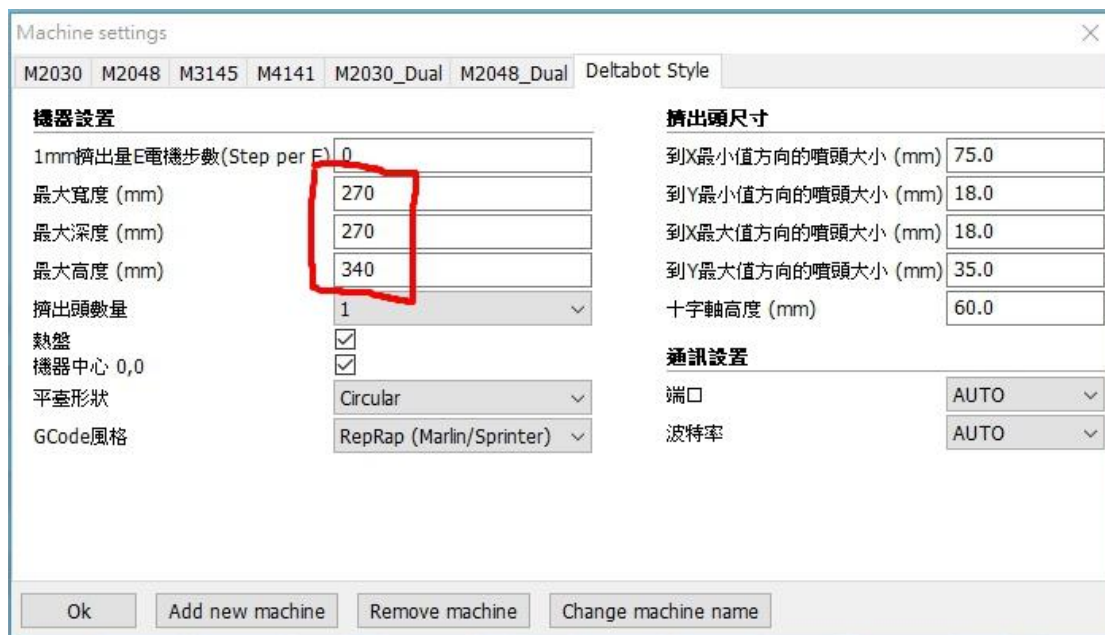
Machine settings

M2030 M2048 M3145 M4141 M2030_Dual M2048_Dual Deltabot Style

機器設置

1mm擠出量E電機步數(Step per E) 0

最大寬度 (mm) 270

最大深度 (mm) 270

最大高度 (mm) 340

擠出頭數量 1

熱盤 ☑

機器中心 0,0 ☑

平臺形狀 Circular

GCode風格 RepRap (Marlin/Sprinter)

擠出頭尺寸

到X最小值方向的噴頭大小 (mm) 75.0

到Y最小值方向的噴頭大小 (mm) 18.0

到X最大值方向的噴頭大小 (mm) 18.0

到Y最大值方向的噴頭大小 (mm) 35.0

十字軸高度 (mm) 60.0

通訊設置

端口 AUTO

波特率 AUTO

Ok Add new machine Remove machine Change machine name